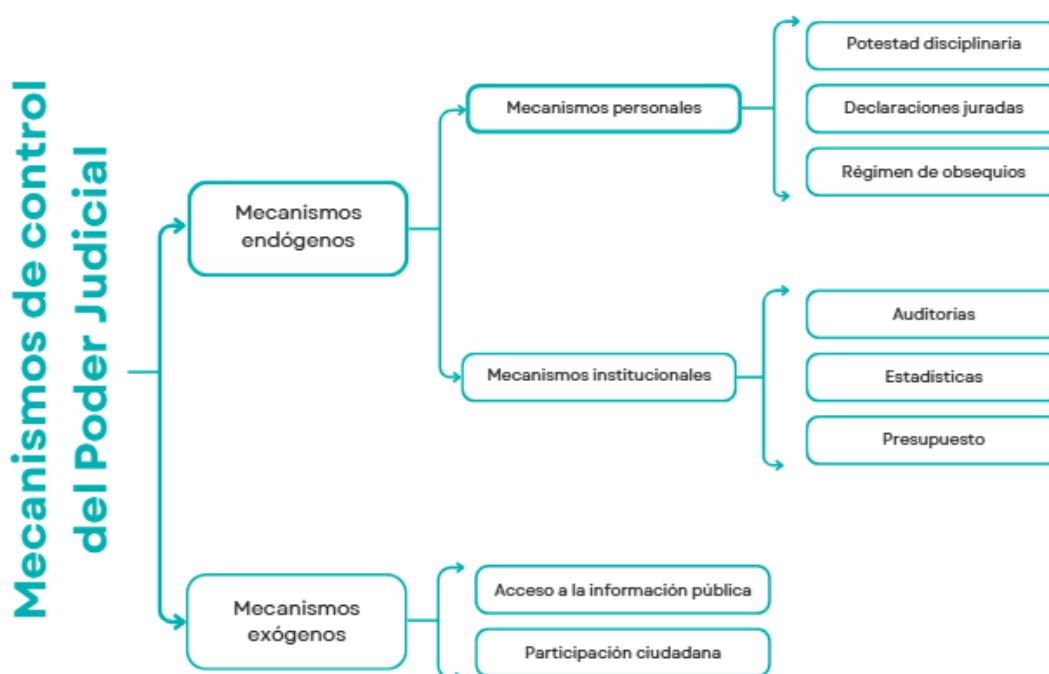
Mecanismos de control del Poder Judicial

Mecanismos endógenos

Mecanismos personales

Potestad disciplinaria

Declaraciones juradas

Régimen de obsequios

Mecanismos institucionales

Auditorias

Estadisticas

Presupuesto

Mecanismos exógenos

Acceso a la información pública

Participación ciudadana